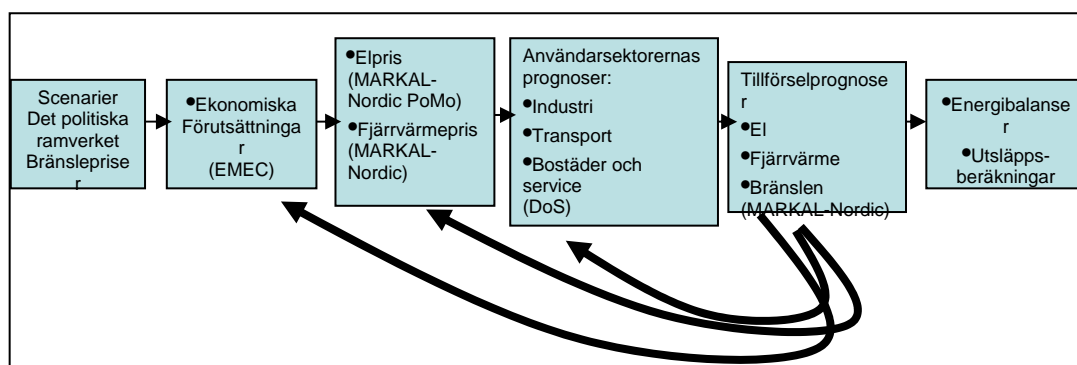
Scenarier
Det politiska ramverket
Bränslepriser

•Ekonomiska Förutsättningar
(EMEC)

•Elpris (MARKAL-Nordic PoMo)
•Fjärrvärmepris (MARKAL-Nordic)

Användarsektorernas prognoser:
•Industri
•Transport
•Bostäder och service
(DoS)

Tillförselprognoser
•El
•Fjärrvärme
•Bränslen
(MARKAL-Nordic)

•Energibalanser
•Utsläppsberäkningar